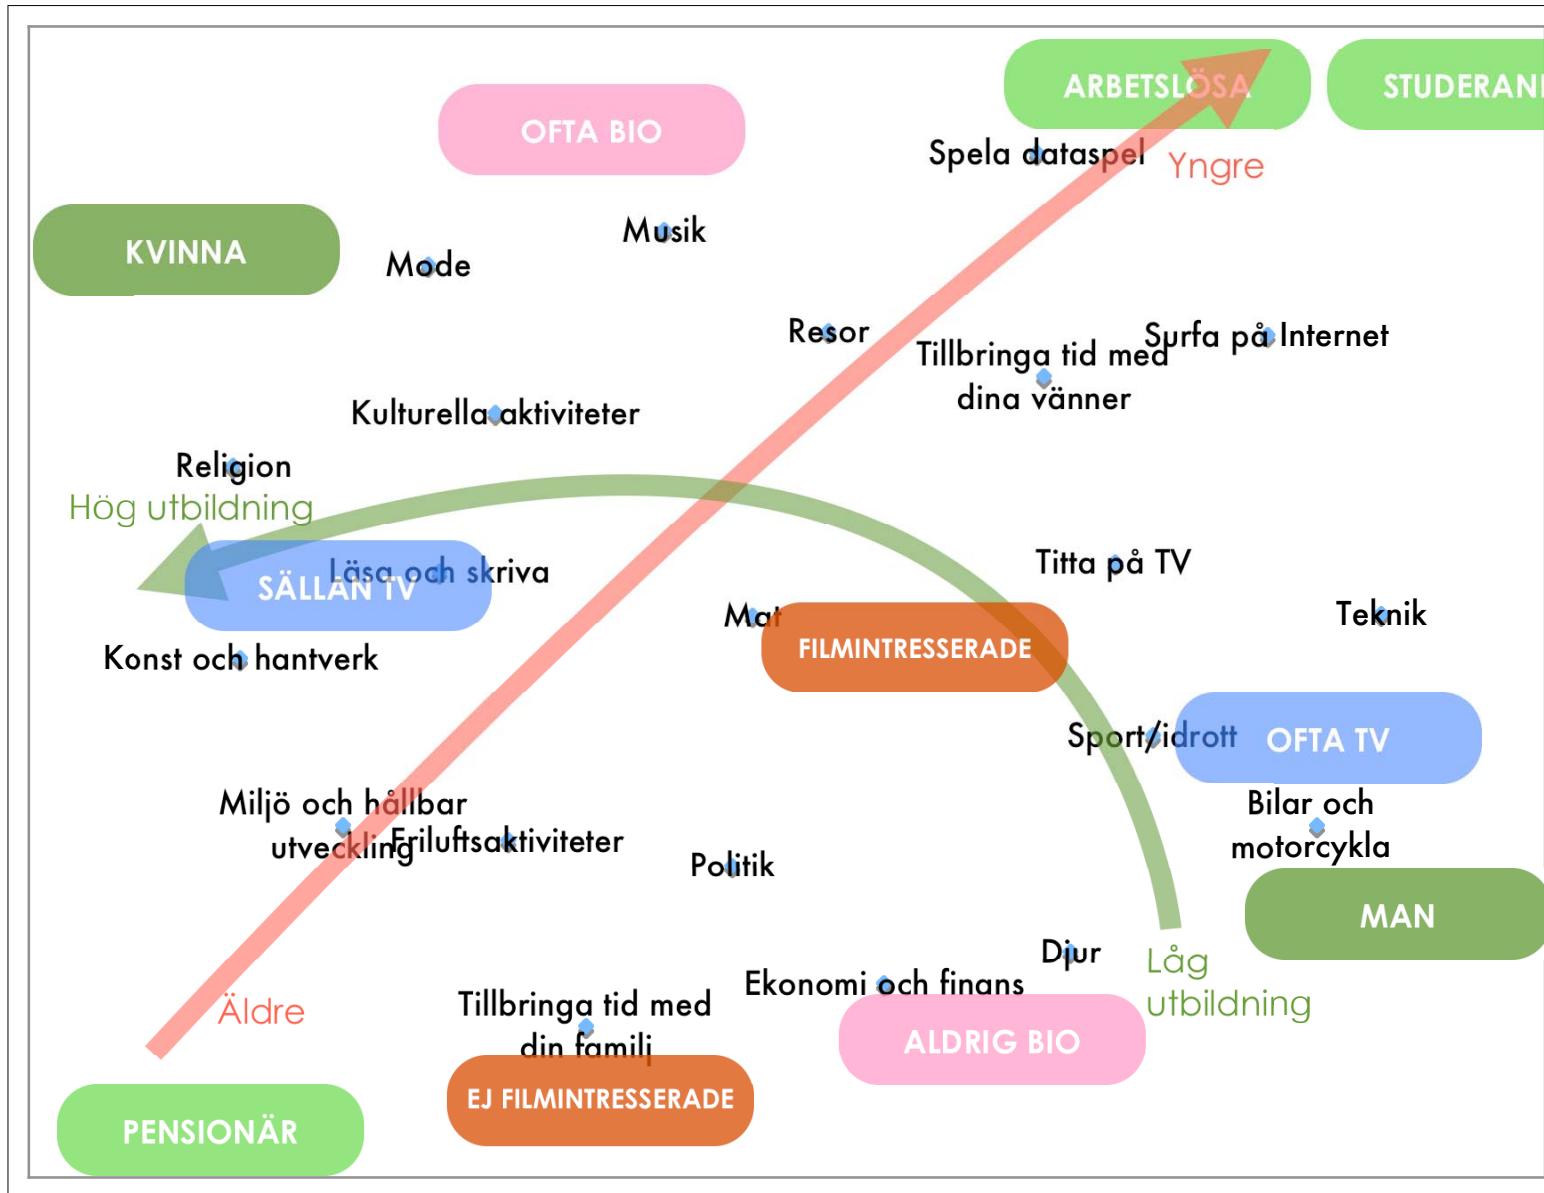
ARBETSLÖSA

STUDERAN

OFTA BIO

Spela dataspel

Yngre

KVINNA

Musik

Mode

Resor

Tillbringa tid med dina vänner

Surfa på Internet

Kulturella aktiviteter

Religion

Hög utbildning

SÄLLAN TV

Läsa och skriva

Titta på TV

Mat

Teknik

FILMINTRESSERADE

Konst och hantverk

Sport/idrott

OFTA TV

Bilar och motorcykla

Miljö och hållbar utveckling

Friluftsaktiviteter

Politik

MAN

Djur

Låg utbildning

Ekonomi och finans

Äldre

Tillbringa tid med din familj

ALDRIG BIO

EJ FILMINTRESSERADE

PENSIONÄR